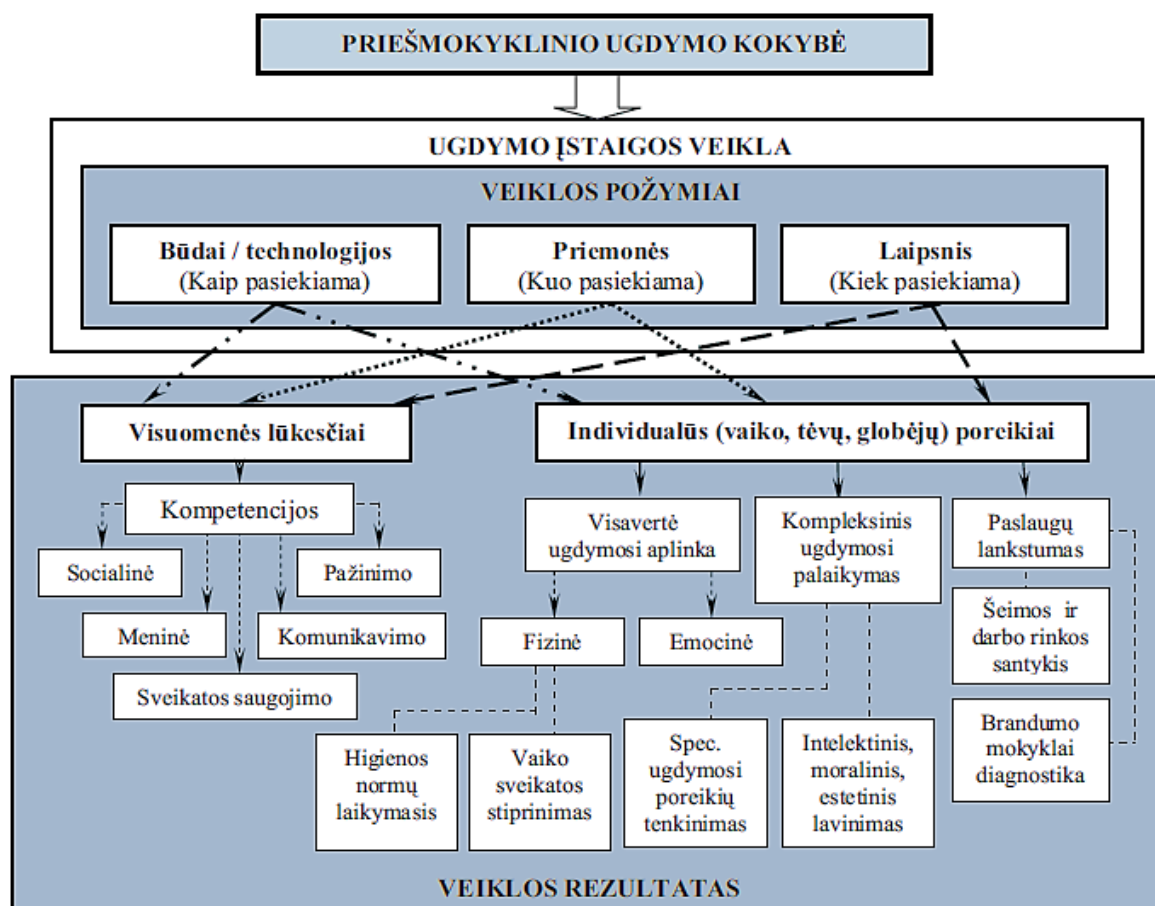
PRIEŠMOKYKLINIO UGDYMO KOKYBĖ

UGDYMO ĮSTAIGOS VEIKLA

VEIKLOS POŽYMIAI

Būdai / technologijos
(Kaip pasiekiama)

Priemonės
(Kuo pasiekiama)

Laipsnis
(Kiek pasiekiama)

Visuomenės lūkesčiai

Individualūs (vaiko, tėvų, globėjų) poreikiai

Kompetencijos

Socialinė

Pažinimo

Meninė

Komunikavimo

Sveikatos saugojimo

Visavertė ugdymosi aplinka

Fizinė

Emocinė

Kompleksinis ugdymosi palaikymas

Paslaugų lankstumas

Šeimos ir darbo rinkos santykis

Brandumo mokyklai diagnostika

Higienos normų laikymasis

Vaiko sveikatos stiprinimas

Spec. ugdymosi poreikių tenkinimas

Intelektinis, moralinis, estetinis lavinimas

VEIKLOS REZULTATAS